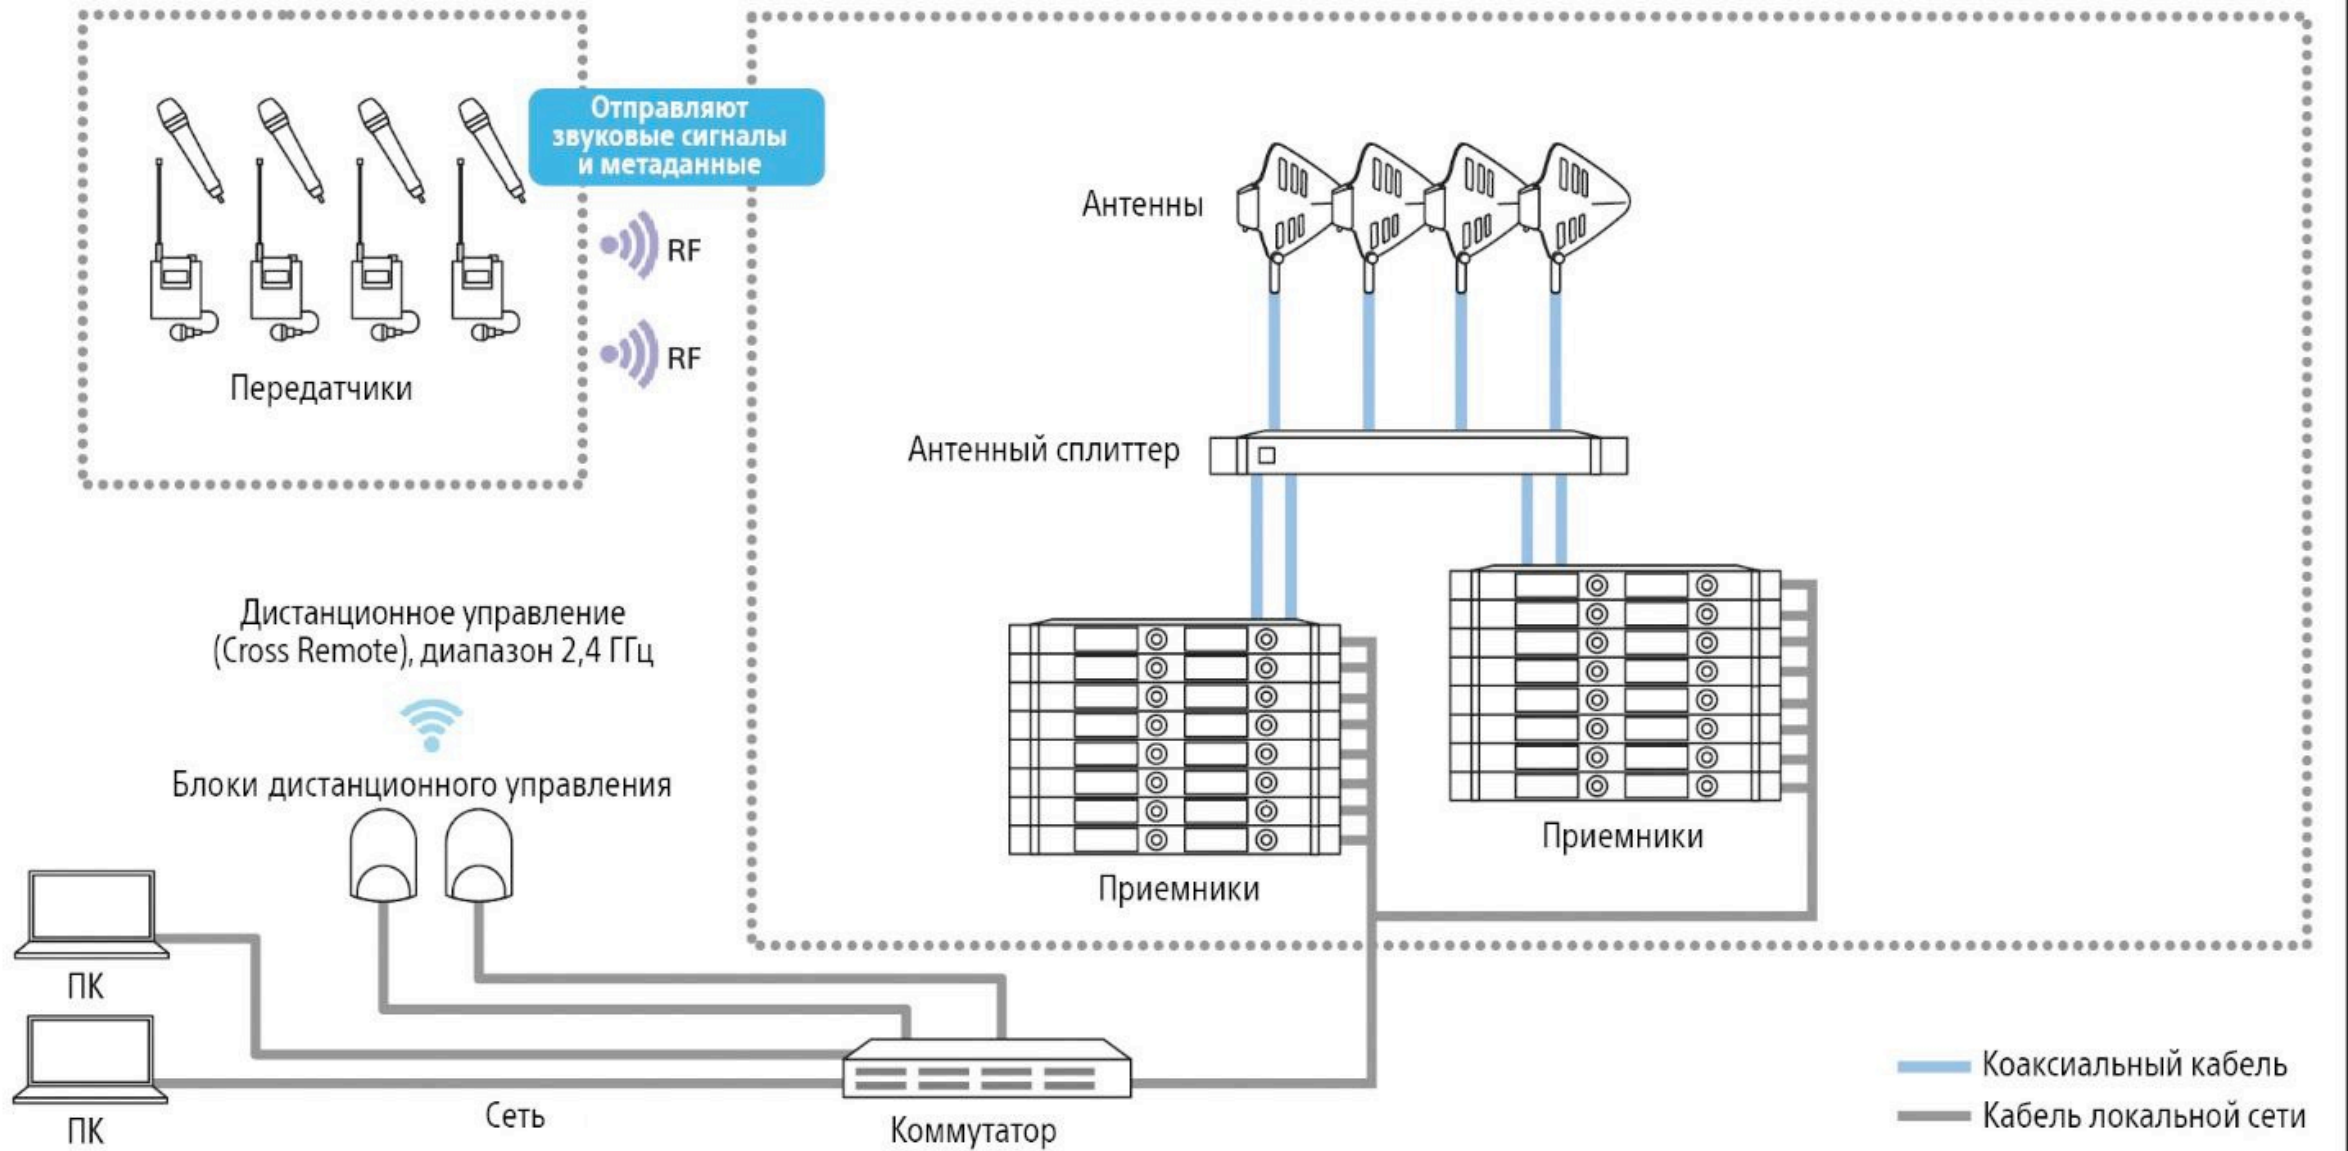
Отправляют звуковые сигналы и метаданные

RF

RF

Передатчики

Антенны

Антенный сплиттер

Дистанционное управление (Cross Remote), диапазон 2,4 ГГц

Блоки дистанционного управления

Приемники

Приемники

ПК

ПК

Сеть

Коммутатор

Коаксиальный кабель

Кабель локальной сети